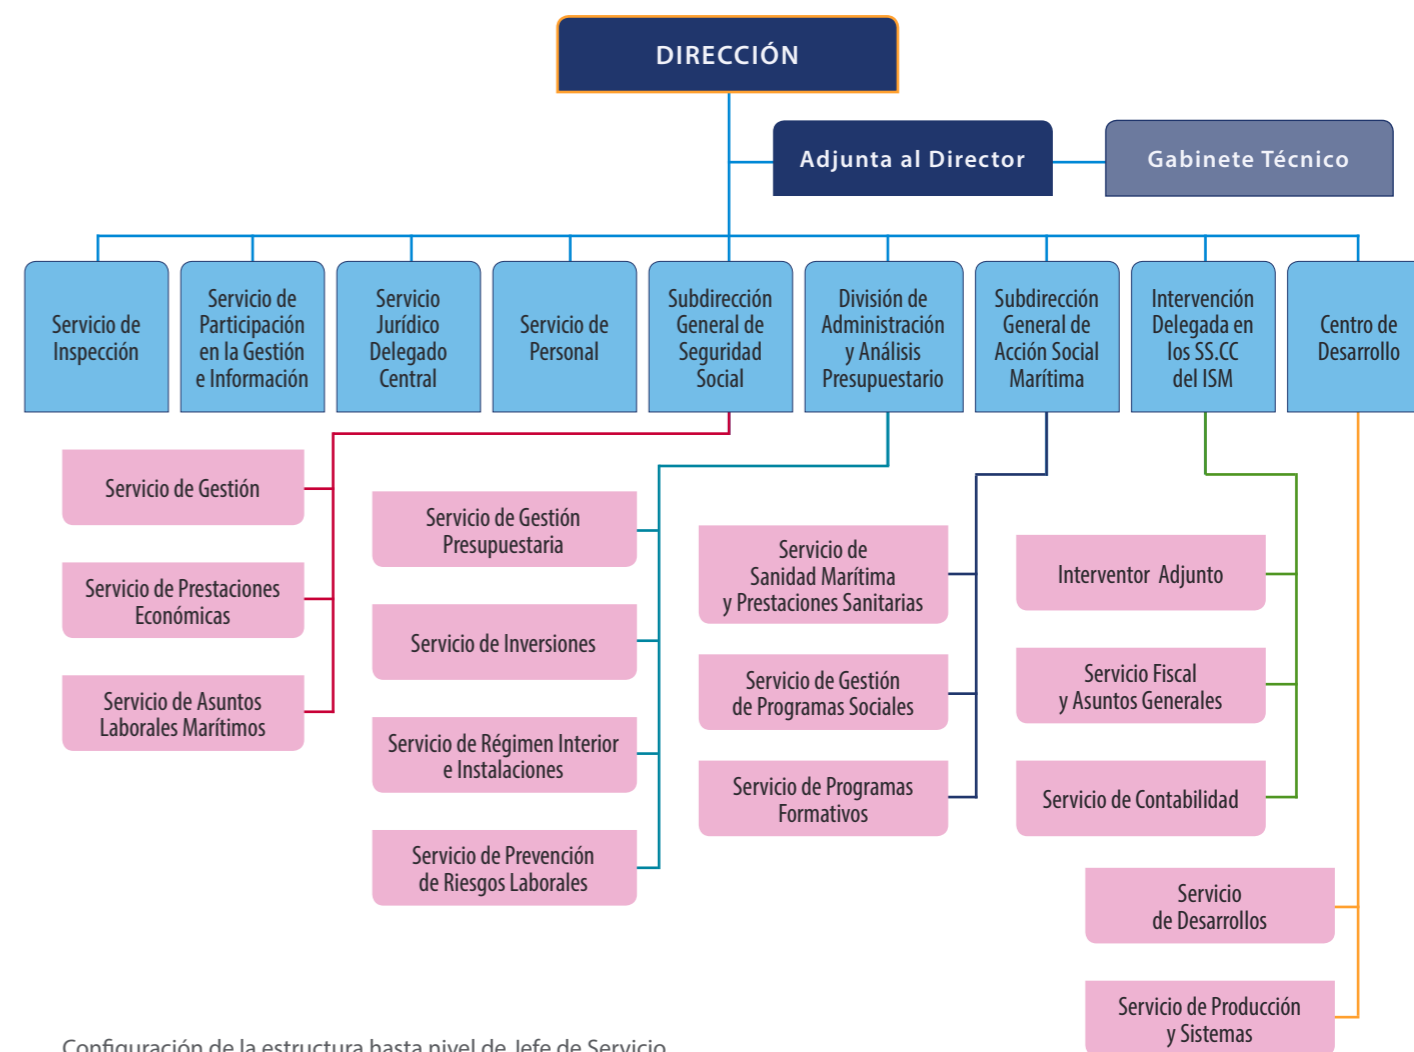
DIRECCIÓN

Adjunta al Director

Gabinete Técnico

Servicio de Inspección

Servicio de Participación en la Gestión e Información

Servicio Jurídico Delegado Central

Servicio de Personal

Subdirección General de Seguridad Social

División de Administración y Análisis Presupuestario

Subdirección General de Acción Social Marítima

Intervención Delegada en los SS.CC del ISM

Centro de Desarrollo

Servicio de Gestión

Servicio de Prestaciones Económicas

Servicio de Asuntos Laborales Marítimos

Servicio de Gestión Presupuestaria

Servicio de Inversiones

Servicio de Régimen Interior e Instalaciones

Servicio de Prevención de Riesgos Laborales

Servicio de Sanidad Marítima y Prestaciones Sanitarias

Servicio de Gestión de Programas Sociales

Servicio de Programas Formativos

Interventor Adjunto

Servicio Fiscal y Asuntos Generales

Servicio de Contabilidad

Servicio de Desarrollos

Servicio de Producción y Sistemas

Configuración de la estructura hasta nivel de Jefe de Servicio